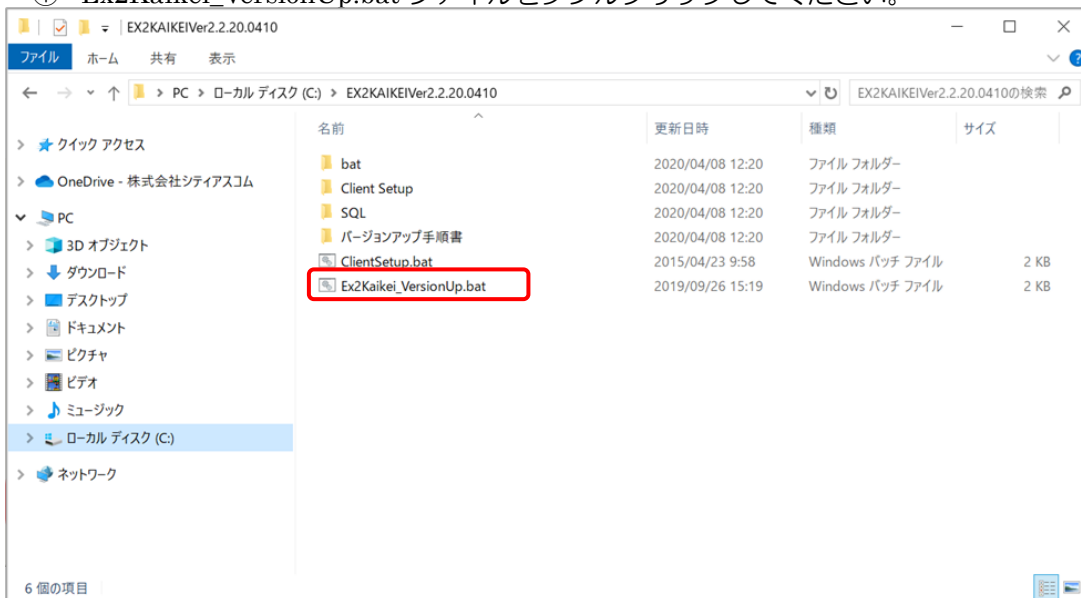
EX2KAIKEIVer2.2.20.0410

ファイル ホーム 共有 表示

PC > ローカル ディスク (C:) > EX2KAIKEIVer2.2.20.0410

EX2KAIKEIVer2.2.20.0410の検索

クイック アクセス
OneDrive - 株式会社シティアスコム
PC
3D オブジェクト
ダウンロード
デスクトップ
ドキュメント
ピクチャ
ビデオ
ミュージック
ローカル ディスク (C:)
ネットワーク

| 名前 | 更新日時 | 種類 | サイズ |
|---|---|---|---|
| bat | 2020/04/08 12:20 | ファイル フォルダー | |
| Client Setup | 2020/04/08 12:20 | ファイル フォルダー | |
| SQL | 2020/04/08 12:20 | ファイル フォルダー | |
| バージョンアップ手順書 | 2020/04/08 12:20 | ファイル フォルダー | |
| ClientSetup.bat | 2015/04/23 9:58 | Windows バッチ ファイル | 2 KB |
| Ex2Kaikei_VersionUp.bat | 2019/09/26 15:19 | Windows バッチ ファイル | 2 KB |

6 個の項目